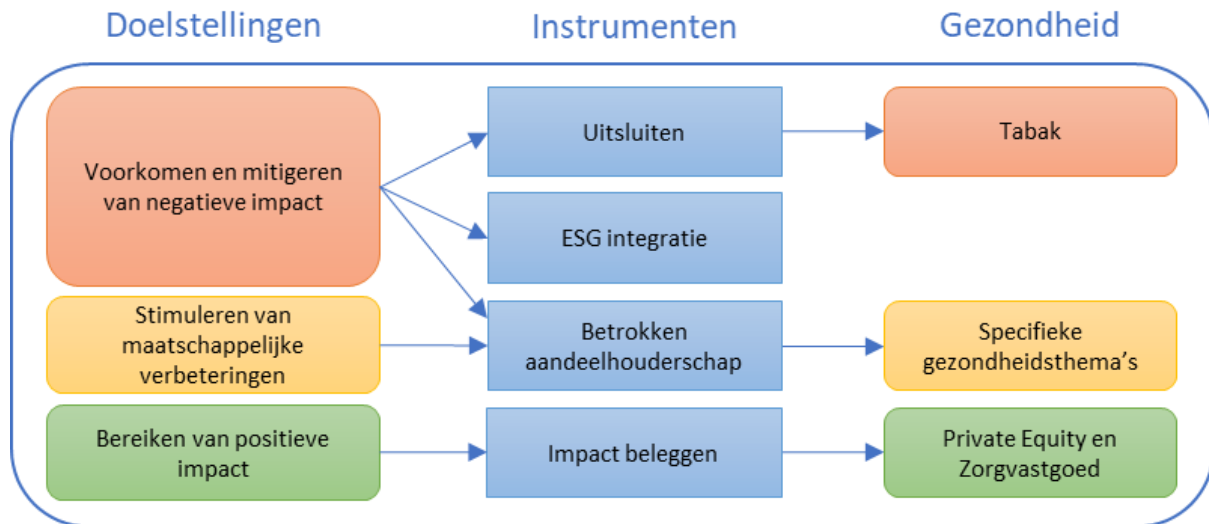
Doelstellingen

Instrumenten

Gezondheid

Voorkomen en mitigeren van negatieve impact

Uitsluiten

Tabak

ESG integratie

Stimuleren van maatschappelijke verbeteringen

Betrokken aandeelhouderschap

Specifieke gezondheidsthema's

Bereiken van positieve impact

Impact beleggen

Private Equity en Zorgvastgoed